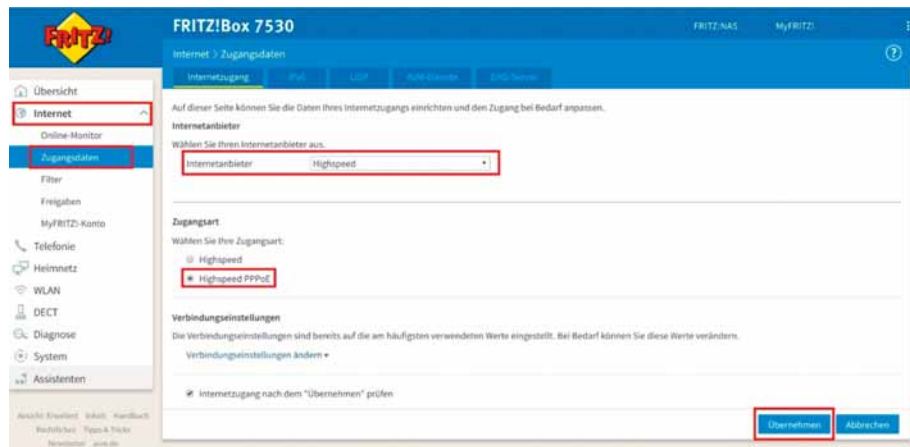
FRITZ!

FRITZ!Box 7530

FRITZ!NAS MyFRITZ!

Internet > Zugangsdaten

Internetzugang IPv6 LISP AVM-Dienste DNS-Server

Übersicht
Internet
Online-Monitor
Zugangsdaten
Filter
Freigaben
MyFRITZ!-Konto
Telefonie
Heimnetz
WLAN
DECT
Diagnose
System
Assistenten

Ansicht: Erweitert Inhalt Handbuch Rechtliches Tipps & Tricks Newsletter avm.de

Auf dieser Seite können Sie die Daten Ihres Internetzugangs einrichten und den Zugang bei Bedarf anpassen.

Internetanbieter

Wählen Sie Ihren Internetanbieter aus.

Internetanbieter Highspeed

Zugangsart

Wählen Sie Ihre Zugangsart:

Highspeed

Highspeed PPPoE

Verbindungseinstellungen

Die Verbindungseinstellungen sind bereits auf die am häufigsten verwendeten Werte eingestellt. Bei Bedarf können Sie diese Werte verändern.

Verbindungseinstellungen ändern

Internetzugang nach dem "Übernehmen" prüfen

Übernehmen Abbrechen